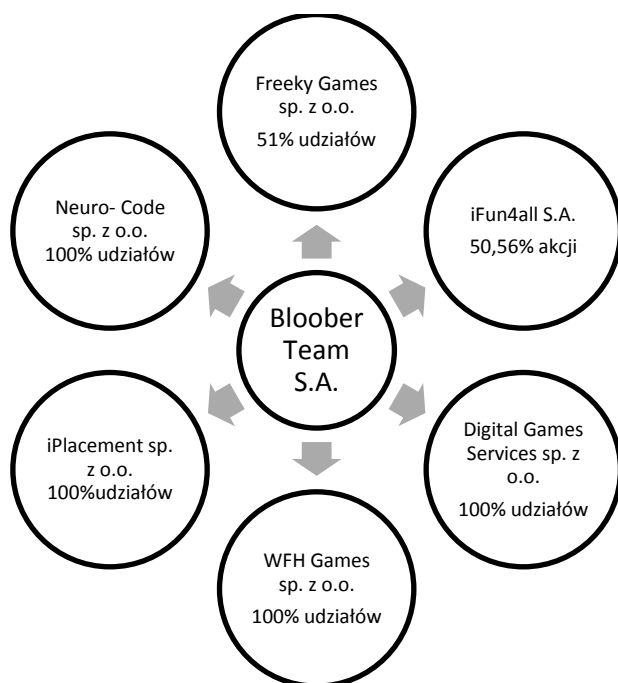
Bloober Team S.A.

Freeky Games sp. z o.o.
51% udziałów

iFun4all S.A.
50,56% akcji

Digital Games Services sp. z o.o.
100% udziałów

WFH Games sp. z o.o.
100% udziałów

iPlacement sp. z o.o.
100%udziałów

Neuro- Code sp. z o.o.
100% udziałów